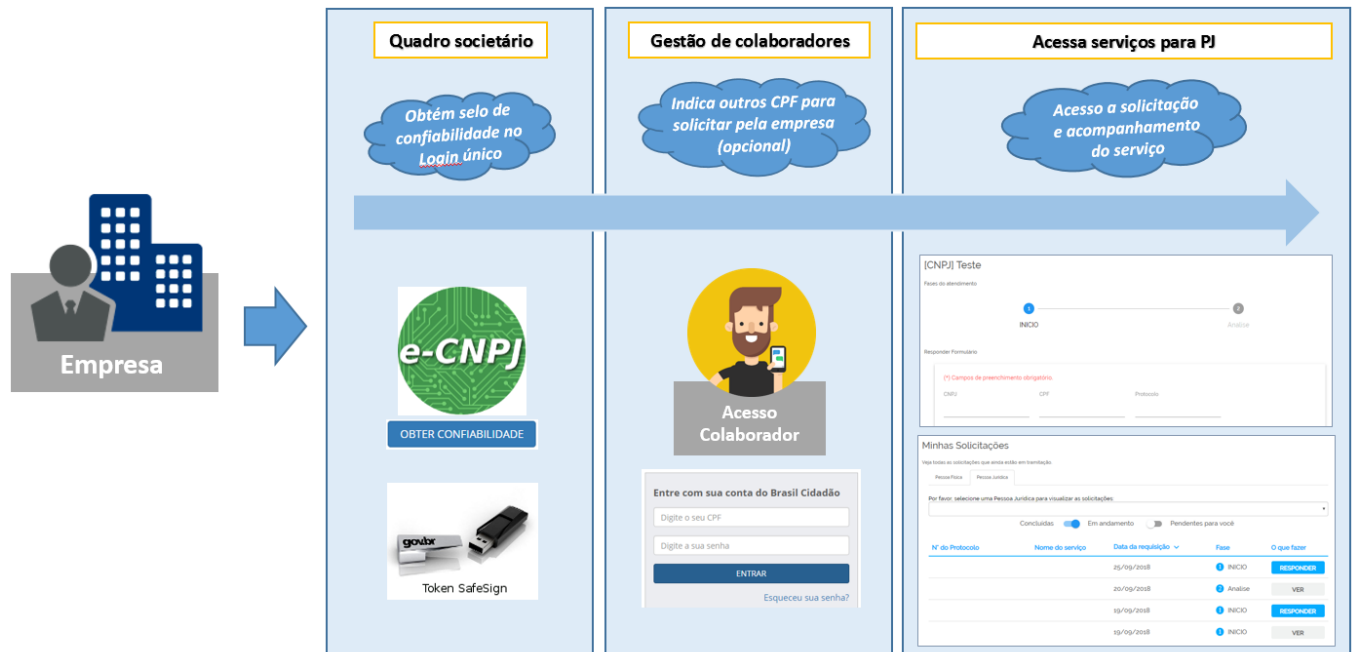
Empresa

Quadro societário

Obtém selo de confiabilidade no Login único

e-CNPJ

OBTER CONFIABILIDADE

gov.br

Token SafeSign

Gestão de colaboradores

Indica outros CPF para solicitar pela empresa (opcional)

Acesso Colaborador

Entre com sua conta do Brasil Cidadão

Digite o seu CPF

Digite a sua senha

ENTRAR

Esqueceu sua senha?

Acessa serviços para PJ

Acesso a solicitação e acompanhamento do serviço

[CNPJ] Teste

Fases do atendimento

1 INICIO

2 Análise

Responder Formulário

(*) Campos de preenchimento obrigatório

CNPJ

CPF

Protocolo

Minhas Solicitações

Veja todas as solicitações que ainda estão em tramitação

Pessoa Física

Pessoa Jurídica

Por favor, selecione uma Pessoa Jurídica para visualizar as solicitações:

Concluídas

Em andamento

Pendentes para você

| Nº do Protocolo | Nome do serviço | Data da requisição | Fase | O que fazer |
|---|---|---|---|---|
| | | 25/09/2018 | INICIO | RESPONDER |
| | | 20/09/2018 | Análise | VER |
| | | 19/09/2018 | INICIO | RESPONDER |
| | | 19/09/2018 | INICIO | VER |